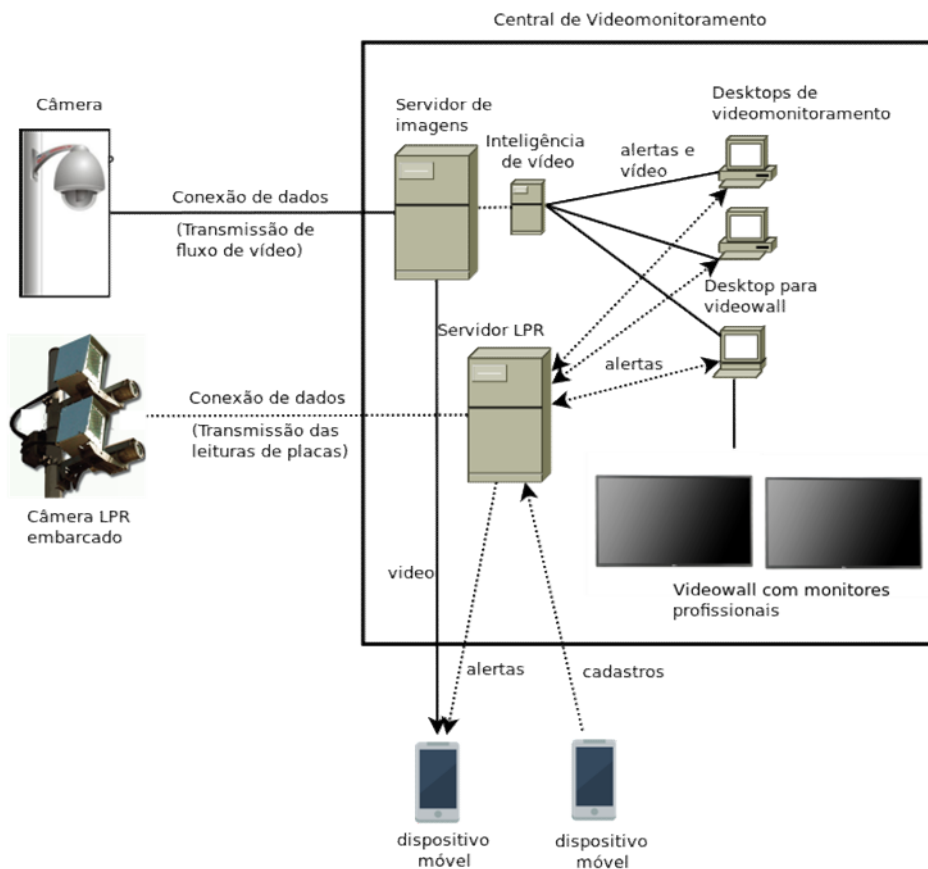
Central de Videomonitoramento

Câmera

Servidor de imagens

Inteligência de vídeo

Desktops de videomonitoramento

alertas e vídeo

Conexão de dados

(Transmissão de fluxo de vídeo)

Desktop para videowall

Servidor LPR

alertas

Conexão de dados

(Transmissão das leituras de placas)

Câmera LPR embarcado

video

Videowall com monitores profissionais

alertas

cadastros

dispositivo móvel

dispositivo móvel